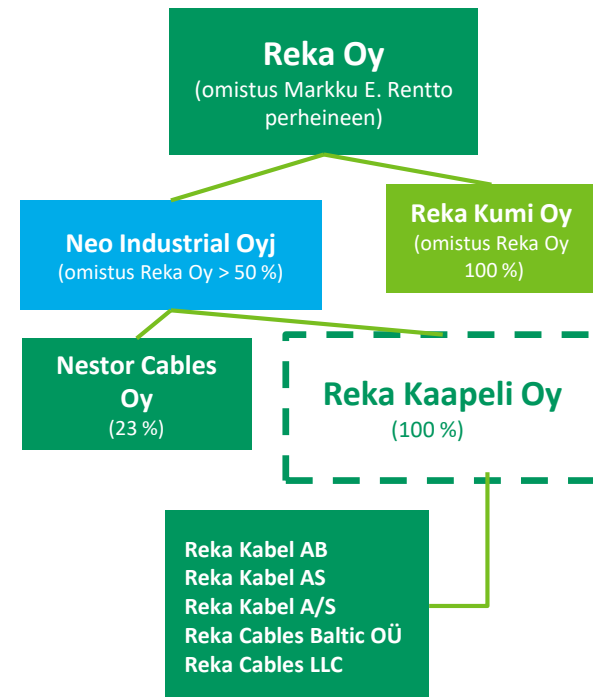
Reka Oy
(omistus Markku E. Rentto perheineen)

Neo Industrial Oyj
(omistus Reka Oy > 50 %)

Reka Kumi Oy
(omistus Reka Oy 100 %)

Nestor Cables Oy
(23 %)

Reka Kaapeli Oy
(100 %)

Reka Kabel AB
Reka Kabel AS
Reka Kabel A/S
Reka Cables Baltic OÜ
Reka Cables LLC